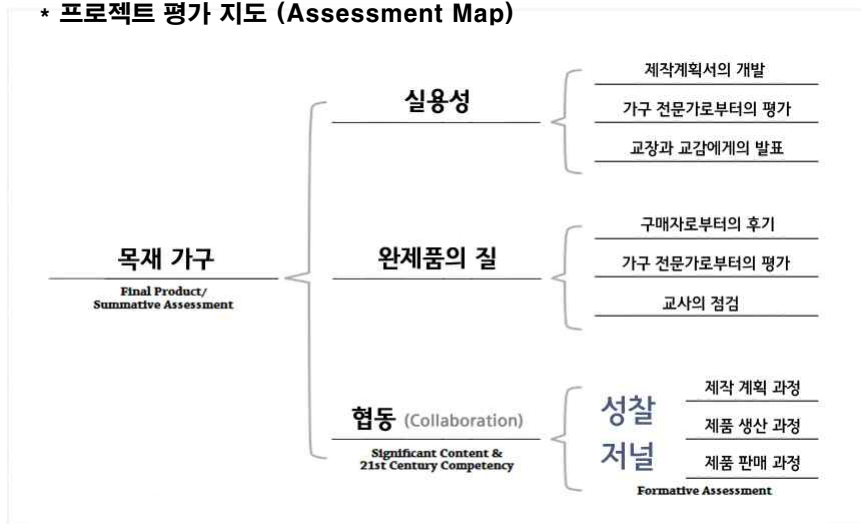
* 프로젝트 평가 지도 (Assessment Map)

목재 가구

Final Product/
Summative Assessment

실용성

제작계획서의 개발

가구 전문가로부터의 평가

교장과 교감에게의 발표

완제품의 질

구매자로부터의 후기

가구 전문가로부터의 평가

교사의 점검

협동 (Collaboration)

Significant Content &
21st Century Competency

성찰
저널

제작 계획 과정

제품 생산 과정

제품 판매 과정

Formative Assessment